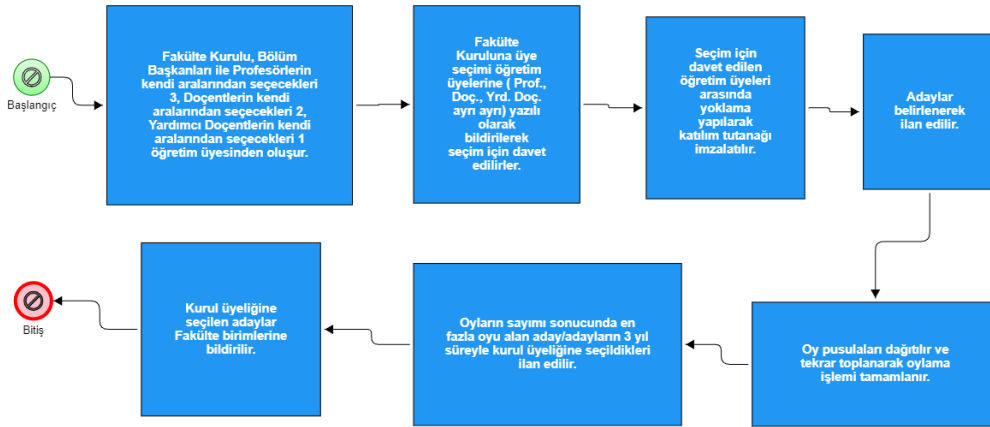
Başlangıç

Fakülte Kurulu, Bölüm Başkanları ile Profesörlerin kendi aralarından seçecekleri 3, Doçentlerin kendi aralarından seçecekleri 2, Yardımcı Doçentlerin kendi aralarından seçecekleri 1 öğretim üyesinden oluşur.

Fakülte Kuruluna üye seçimi öğretim üyelerine ( Prof., Doç., Yrd. Doç. ayrı ayrı) yazılı olarak bildirilerek seçim için davet edilirler.

Seçim için davet edilen öğretim üyeleri arasında yoklama yapılarak katılım tutanağı imzalatılır.

Adaylar belirlenerek ilan edilir.

Oy pusulaları dağıtılır ve tekrar toplanarak oylama işlemi tamamlanır.

Oyların sayımı sonucunda en fazla oyu alan aday/adayların 3 yıl süreyle kurul üyeliğine seçildikleri ilan edilir.

Kurul üyeliğine seçilen adaylar Fakülte birimlerine bildirilir.

Bitiş